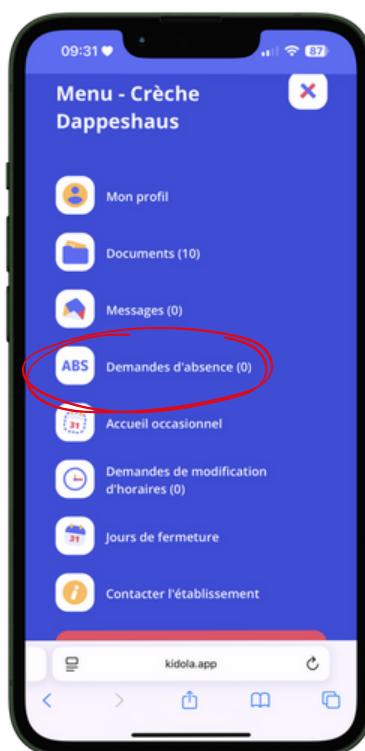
09:31 87

Menu - Crèche Dappeshaus

Mon profil

Documents (10)

Messages (0)

ABS Demandes d'absence (0)

31 Accueil occasionnel

Demandes de modification d'horaires (0)

31 Jours de fermeture

Contacter l'établissement

kidola.app